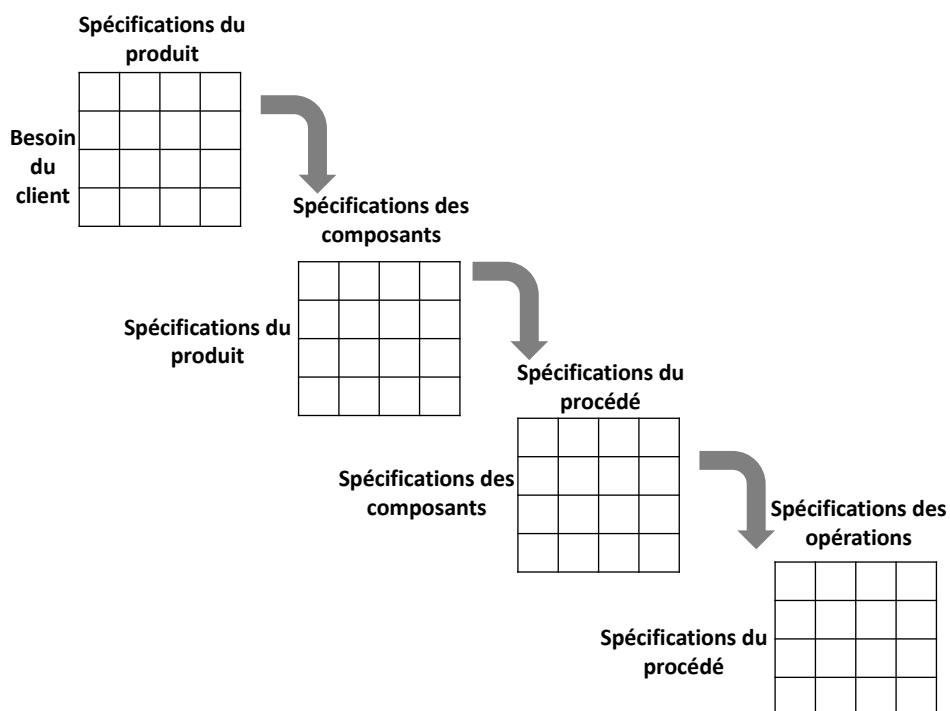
Spécifications du produit

Besoin du client

Spécifications des composants

Spécifications du produit

Spécifications du procédé

Spécifications des composants

Spécifications des opérations

Spécifications du procédé